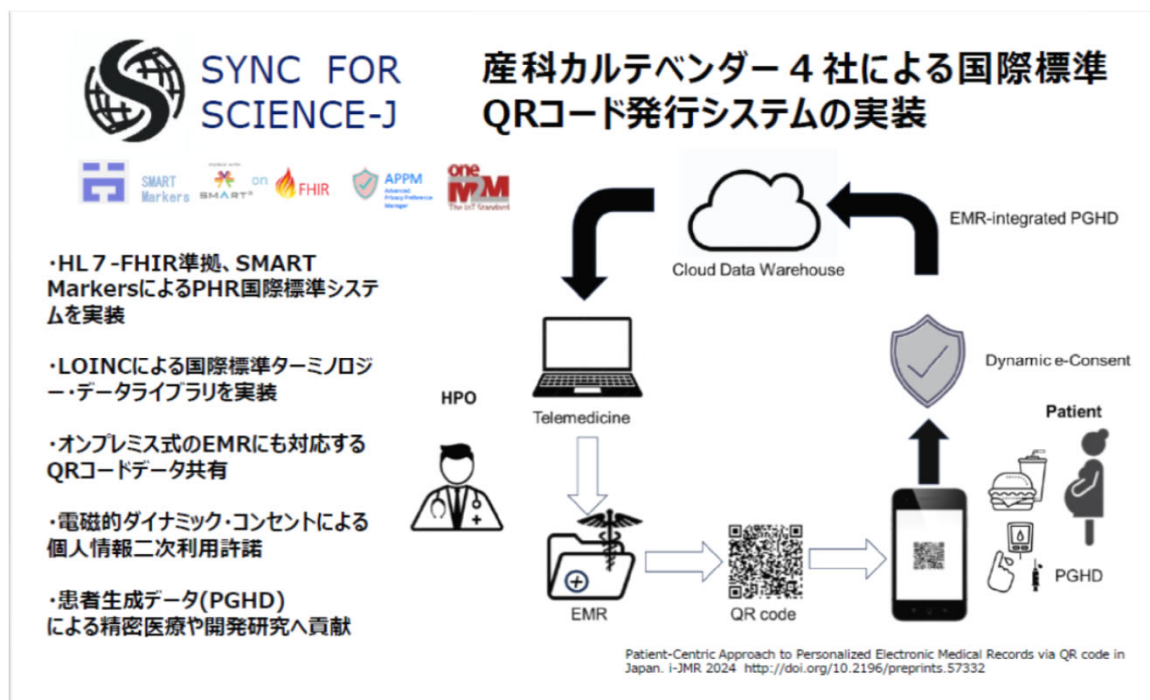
SYNC FOR SCIENCE-J

産科カルテベンダー４社による国際標準QRコード発行システムの実装

SMART Markers on FHIR APPM Advanced Privacy Preference Manager oneM2M The IoT Standard

・HL７-FHIR準拠、SMART MarkersによるPHR国際標準システムを実装

・LOINCによる国際標準ターミノロジー・データライブラリを実装

・オンプレミス式のEMRにも対応するQRコードデータ共有

・電磁的ダイナミック・コンセントによる個人情報二次利用許諾

・患者生成データ(PGHD)による精密医療や開発研究へ貢献

Cloud Data Warehouse

EMR-integrated PGHD

Dynamic e-Consent

HPO

Telemedicine

Patient

EMR

QR code

PGHD

Patient-Centric Approach to Personalized Electronic Medical Records via QR code in Japan. i-JMR 2024 http://doi.org/10.2196/preprints.57332